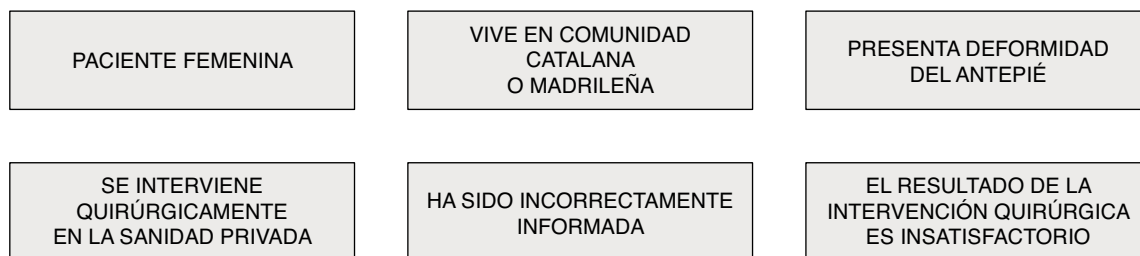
PACIENTE FEMENINA

VIVE EN COMUNIDAD CATALANA O MADRILEÑA

PRESENTA DEFORMIDAD DEL ANTEPIÉ

SE INTERVIENE QUIRÚRGICAMENTE EN LA SANIDAD PRIVADA

HA SIDO INCORRECTAMENTE INFORMADA

EL RESULTADO DE LA INTERVENCIÓN QUIRÚRGICA ES INSATISFACTORIO